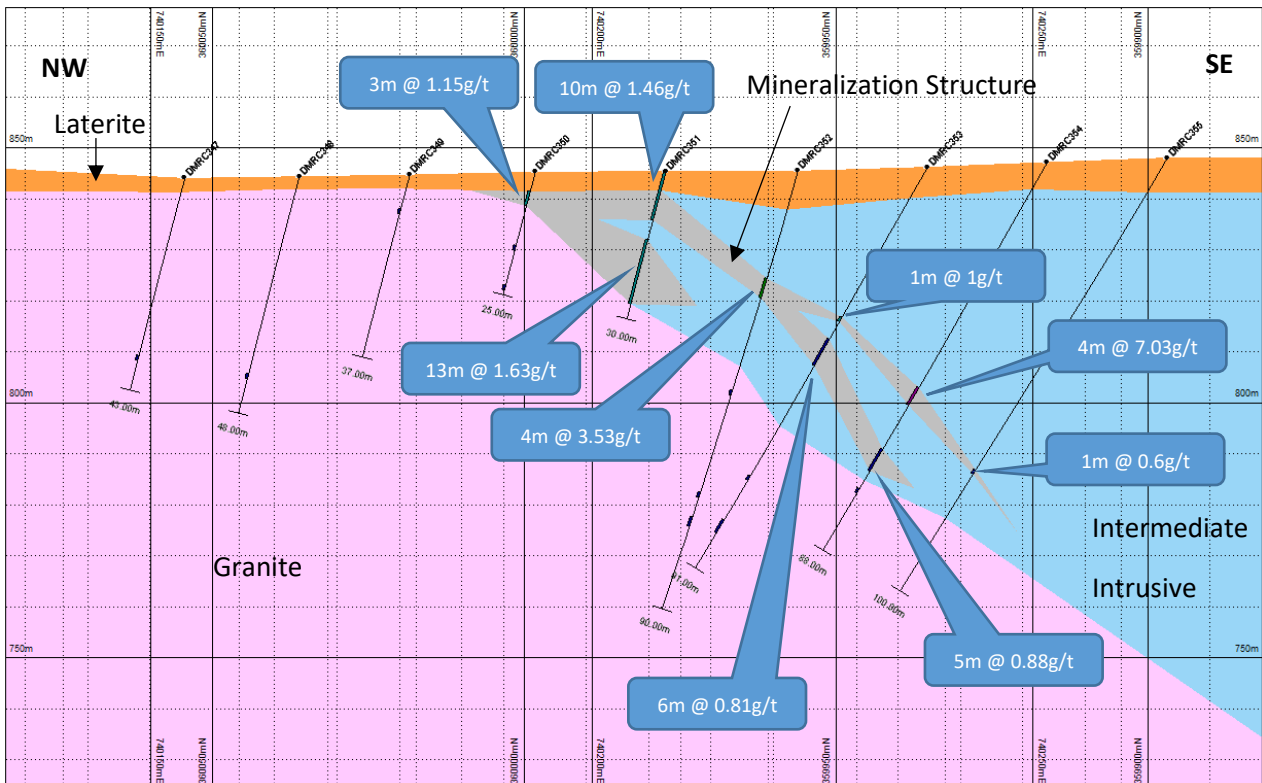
NW

SE

740150mE

3609050mN

3609000mN

740200mE

3608950mN

740250mE

3608900mN

3m @ 1.15g/t

10m @ 1.46g/t

Mineralization Structure

Laterite

850m

850m

DMRC347

DMRC348

DMRC349

DMRC350

DMRC351

DMRC352

DMRC353

DMRC354

DMRC355

25.00m

30.00m

37.00m

43.00m

48.00m

1m @ 1g/t

4m @ 7.03g/t

13m @ 1.63g/t

800m

800m

4m @ 3.53g/t

1m @ 0.6g/t

Intermediate

Intrusive

Granite

81.00m

88.00m

90.00m

100.00m

750m

750m

5m @ 0.88g/t

6m @ 0.81g/t

740150mE

3609050mN

3609000mN

740200mE

3608950mN

740250mE

3608900mN